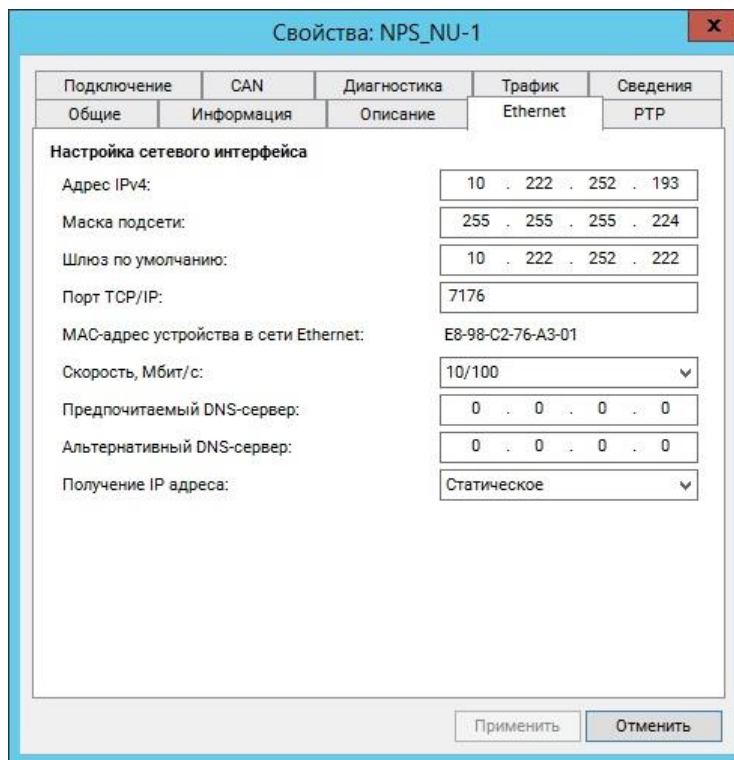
Свойства: NPS_NU-1

x

Подключение | CAN | Диагностика | Трафик | Сведения
Общие | Информация | Описание | Ethernet | PTP

Настройка сетевого интерфейса

Адрес IPv4: 10 . 222 . 252 . 193

Маска подсети: 255 . 255 . 255 . 224

Шлюз по умолчанию: 10 . 222 . 252 . 222

Порт TCP/IP: 7176

MAC-адрес устройства в сети Ethernet: E8-98-C2-76-A3-01

Скорость, Мбит/с: 10/100

Предпочитаемый DNS-сервер: 0 . 0 . 0 . 0

Альтернативный DNS-сервер: 0 . 0 . 0 . 0

Получение IP адреса: Статическое

Применить | Отменить